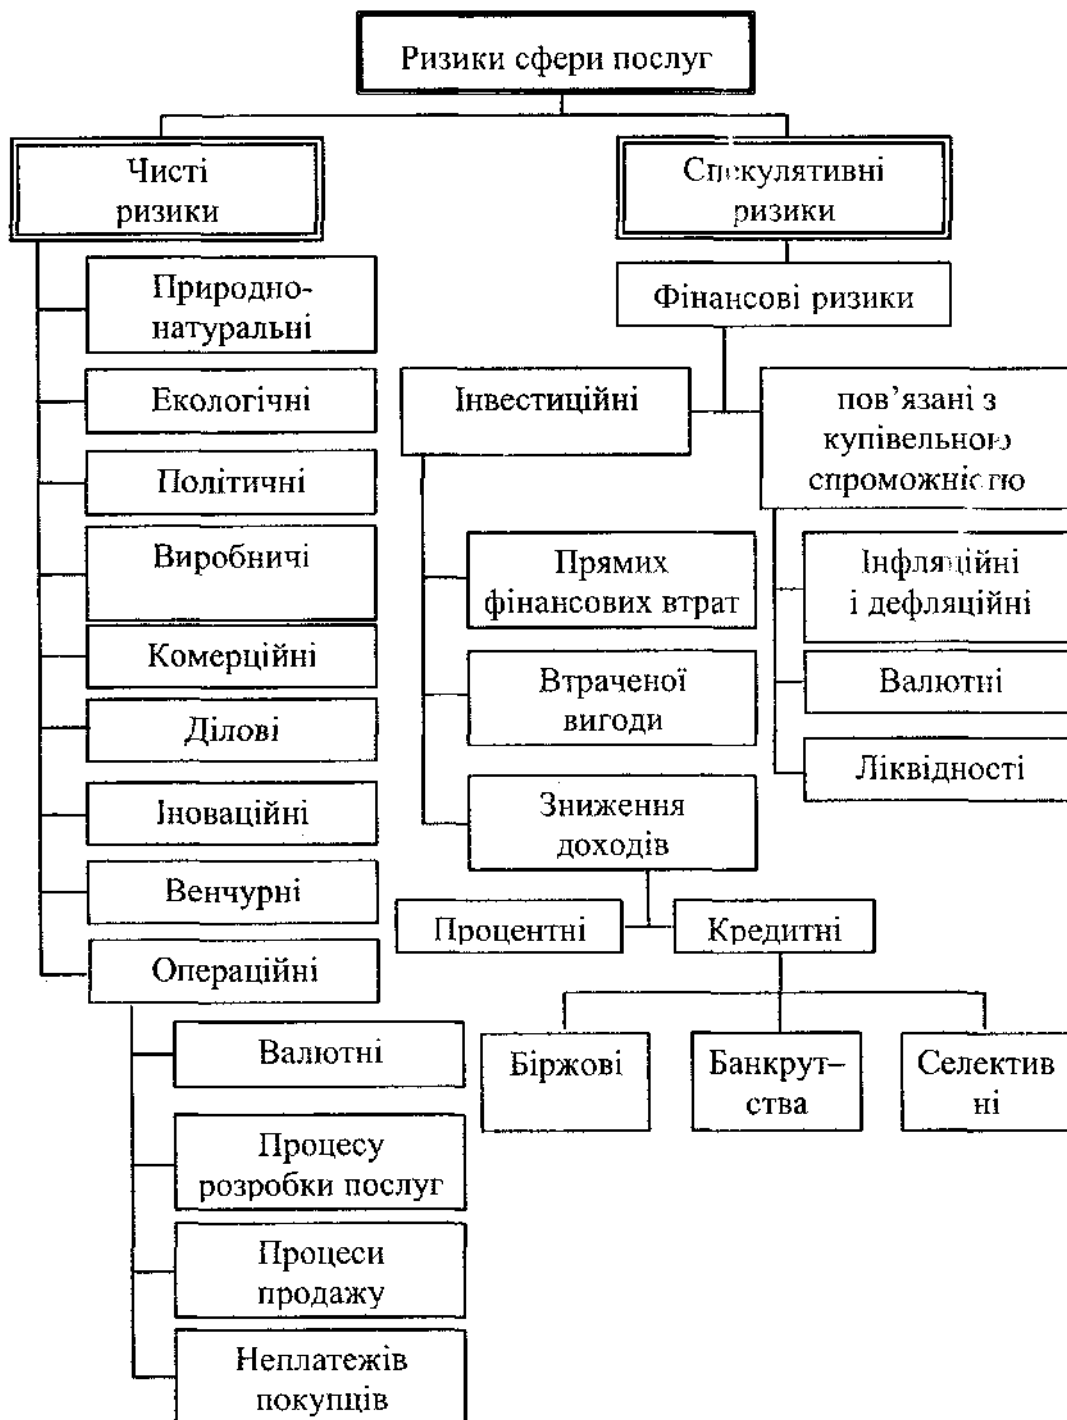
Ризики сфери послуг

Чисті ризики

Спекулятивні ризики

Природно-натуральні

Екологічні

Політичні

Виробничі

Комерційні

Ділові

Іноваційні

Венчурні

Операційні

Валютні

Процесу розробки послуг

Процеси продажу

Неплатежів покупців

Фінансові ризики

Інвестиційні

пов'язані з купівельною спроможністю

Прямих фінансових втрат

Втраченої вигоди

Зниження доходів

Інфляційні і дефляційні

Валютні

Ліквідності

Процентні

Кредитні

Біржові

Банкрут–ства

Селектив ні